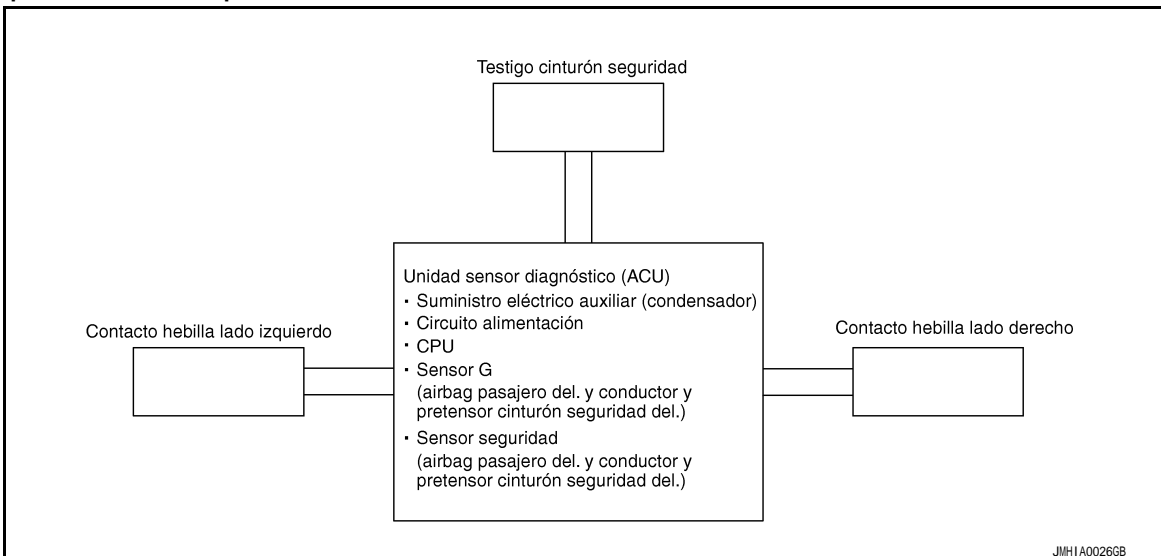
Testigo cinturón seguridad

Unidad sensor diagnóstico (ACU)
• Suministro eléctrico auxiliar (condensador)
• Circuito alimentación
• CPU
• Sensor G
(airbag pasajero del. y conductor y pretensor cinturón seguridad del.)
• Sensor seguridad
(airbag pasajero del. y conductor y pretensor cinturón seguridad del.)

Contacto hebilla lado izquierdo

Contacto hebilla lado derecho

JMHIA0026GB